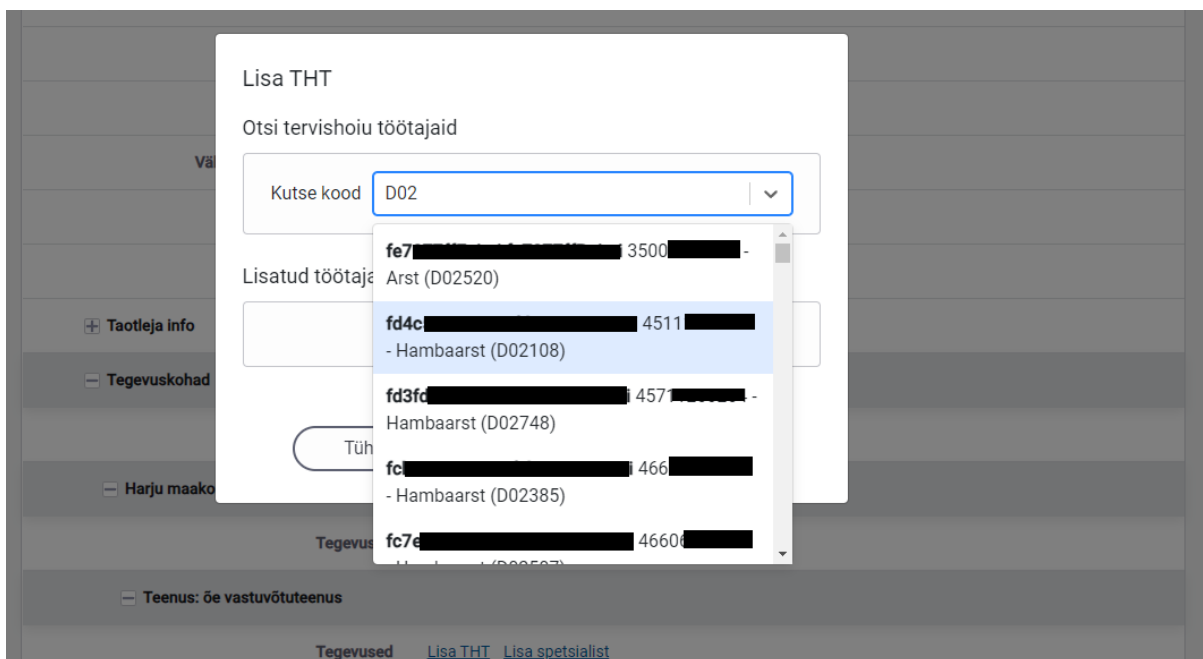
Lisa THT

Otsi tervishoiu töötajaid

Kutse kood D02

fe7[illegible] 3500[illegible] - Arst (D02520)

fd4c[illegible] 4511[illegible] - Hambaarst (D02108)

fd3fd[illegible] 4571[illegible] - Hambaarst (D02748)

fc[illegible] 466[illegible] - Hambaarst (D02385)

fc7e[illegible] 46606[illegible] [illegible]

Lisatud töötaja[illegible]

Tüh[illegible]

Vä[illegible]

Taotleja info

Tegevuskohad

Harju maako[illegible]

Tegevus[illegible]

Teenus: õe vastuvõtuteenus

Tegevused Lisa THT Lisa spetsialist